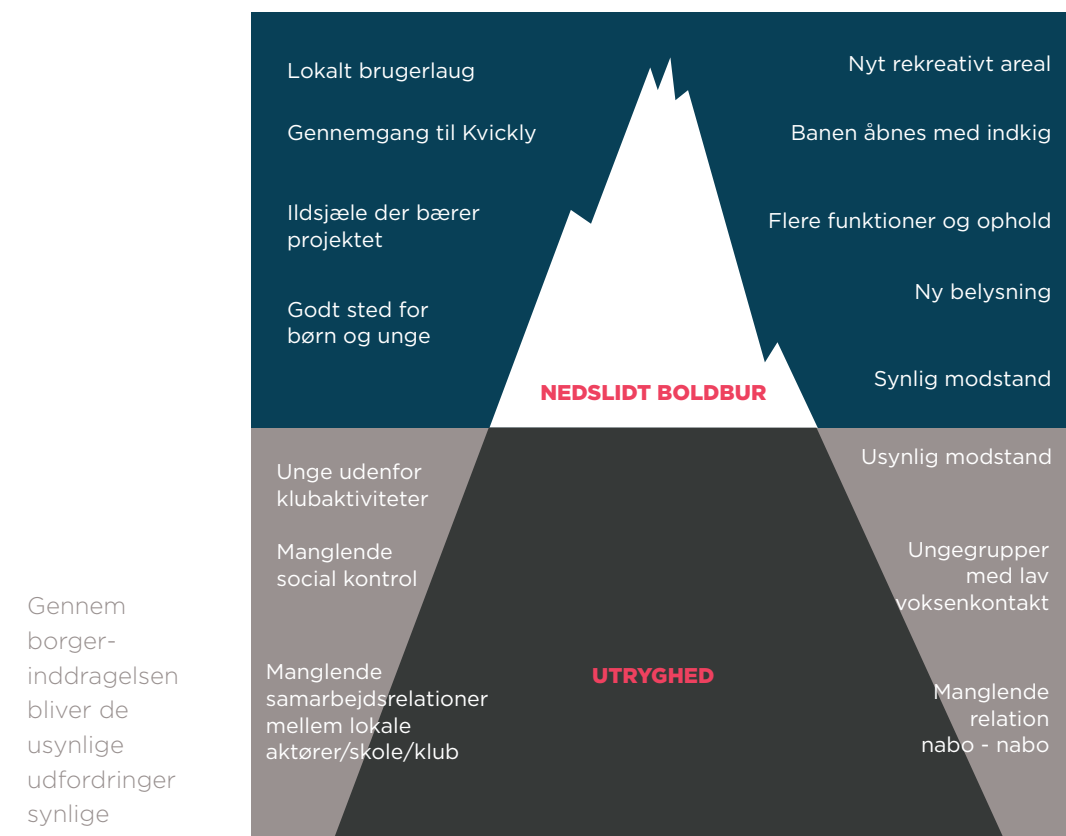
Lokalt brugerlaug

Gennemgang til Kvickly

Ildsjæle der bærer projektet

Godt sted for børn og unge

Nyt rekreativt areal

Banen åbnes med indkig

Flere funktioner og ophold

Ny belysning

Synlig modstand

NEDSLIDT BOLDBUR

Unge udenfor klubaktiviteter

Manglende social kontrol

Manglende samarbejdsrelationer mellem lokale aktører/skole/klub

Usynlig modstand

Ungegrupper med lav voksenkontakt

Manglende relation nabo - nabo

UTRYGHED

Gennem borger-inddragelsen bliver de usynlige udfordringer synlige